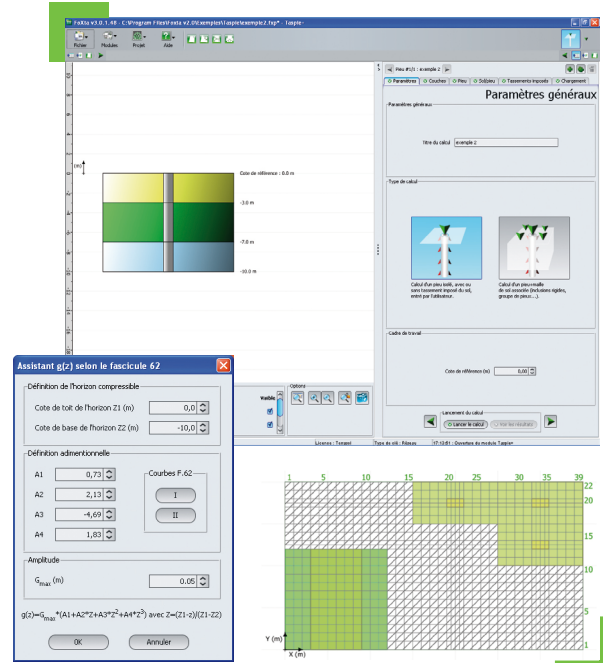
FoXta v3.0.1.48 - C:\Program Files\Foxta v2.0\Exemples\Taspie\exemple2.fxp* - Taspie+

Fichier Modules Projet Aide

Pieu #1/1 : exemple 2

Paramètres Couches Pieu Sol/pieu Tassements imposés Chargement

Paramètres généraux

Paramètres généraux

Titre du calcul exemple 2

Type de calcul

Calcul d'un pieu isolé, avec ou sans tassement imposé du sol, entré par l'utilisateur.

Calcul d'un pieu+maille de sol associée (inclusions rigides, groupe de pieux...).

Cadre de travail

Cote de référence (m) 0,00

Lancement du calcul

Lancer le calcul Voir les résultats

Cote de référence : 0.0 m

-3.0 m

-7.0 m

-10.0 m

1m

Options

Visible

Licence : Terrasol Type de sol : Fidèle 17:13:01 : Ouverture du module Taspie+

Assistant g(z) selon le fascicule 62

Définition de l'horizon compressible

Cote de toit de l'horizon Z1 (m) 0,0

Cote de base de l'horizon Z2 (m) -10,0

Définition adimentionnelle

A1 0,73

A2 2,13

A3 -4,69

A4 1,83

Courbes F.62

I

II

Amplitude

$G_{max}$ (m) 0.05

$g(z)=G_{max}*(A1+A2*Z+A3*Z^2+A4*Z^3)$ avec $Z=(Z1-z)/(Z1-Z2)$

OK Annuler

1 5 10 15 20 25 30 35 39

22
20
15
10
5
1

Y (m)
X (m)